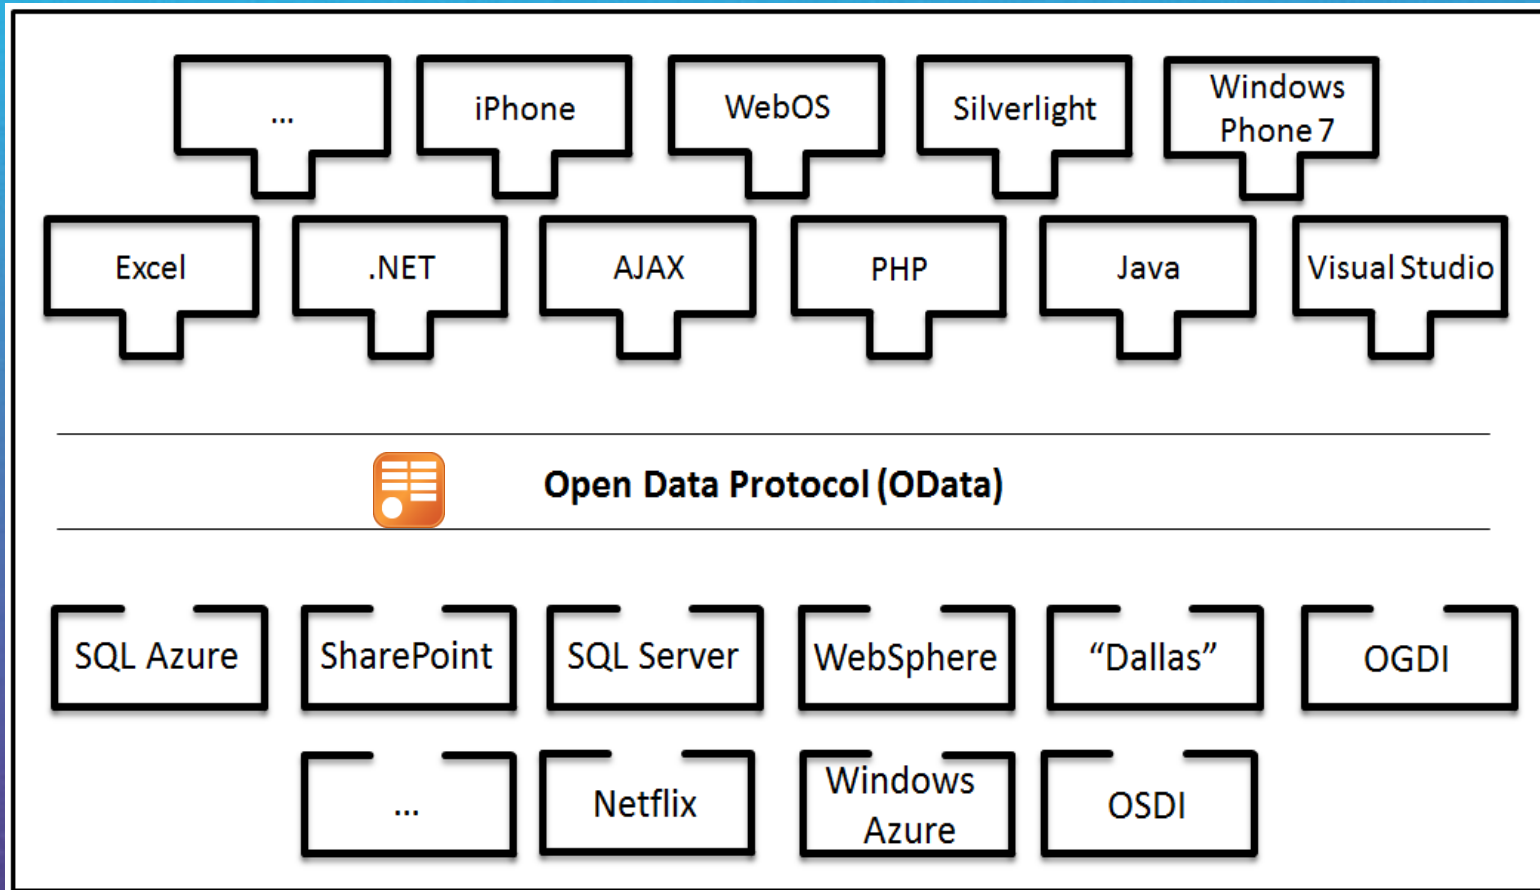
...

iPhone

WebOS

Silverlight

Windows Phone 7

Excel

.NET

AJAX

PHP

Java

Visual Studio

Open Data Protocol (OData)

SQL Azure

SharePoint

SQL Server

WebSphere

“Dallas”

OGDI

...

Netflix

Windows Azure

OSDI